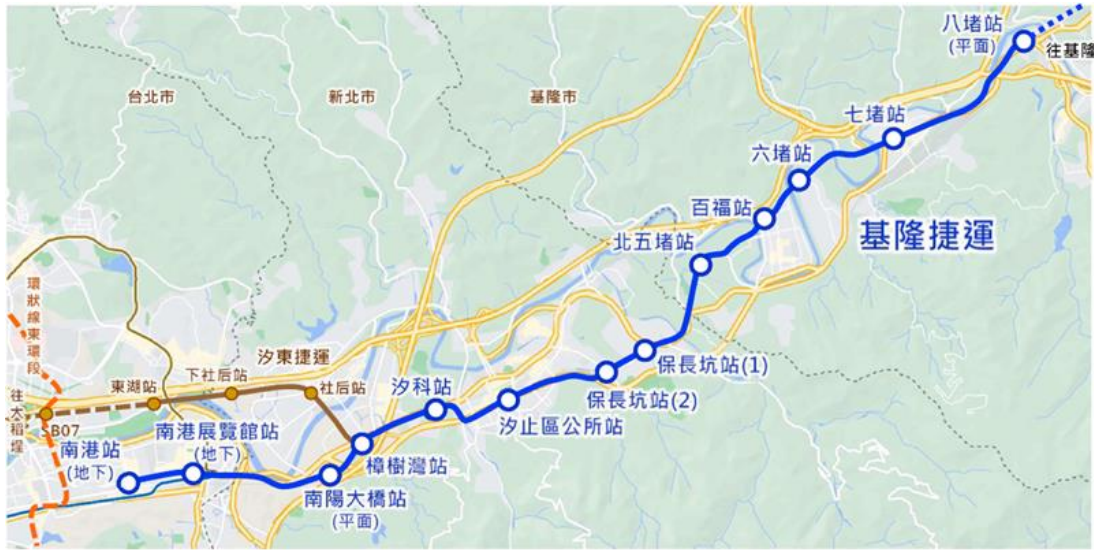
八堵站
(平面)
往基隆
台北市
新北市
基隆市
七堵站
六堵站
百福站
基隆捷運
北五堵站
環狀線東環段
汐東捷運
保長坑站(1)
東湖站
下社后站
社后站
汐科站
保長坑站(2)
往大稻埕
B07
汐止區公所站
南港站
(地下)
南港展覽館站
(地下)
樟樹灣站
南陽大橋站
(平面)